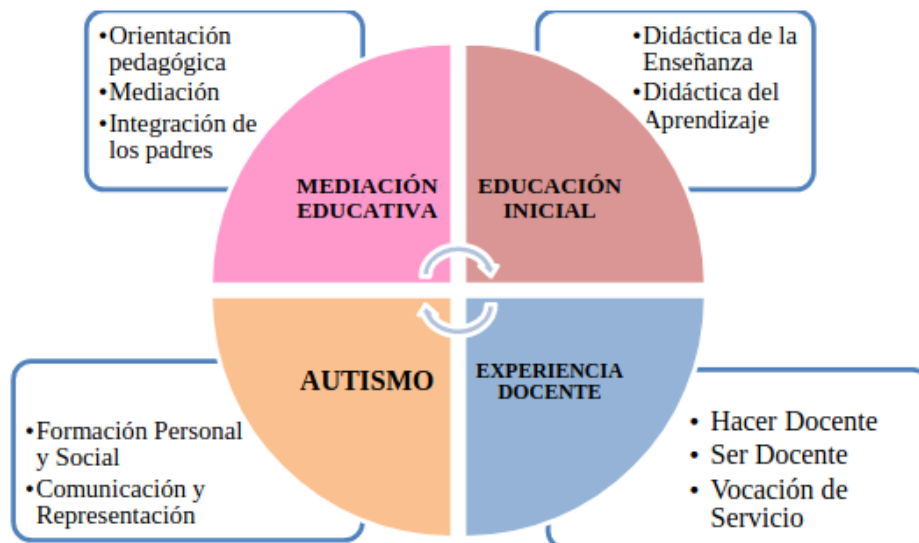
•Orientación pedagógica
•Mediación
•Integración de los padres

•Didáctica de la Enseñanza
•Didáctica del Aprendizaje

MEDIACIÓN EDUCATIVA

EDUCACIÓN INICIAL

AUTISMO

EXPERIENCIA DOCENTE

•Formación Personal y Social
•Comunicación y Representación

• Hacer Docente
• Ser Docente
• Vocación de Servicio